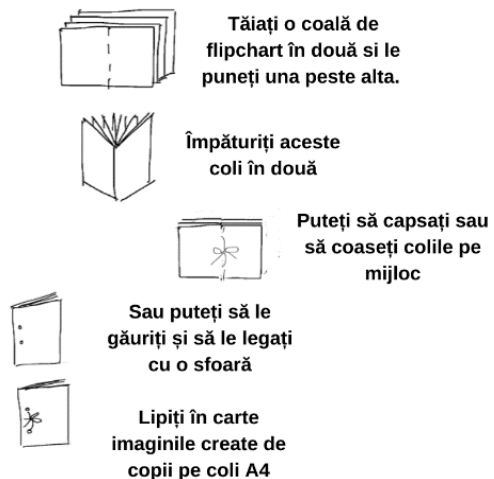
Tăiați o coală de flipchart în două si le puneți una peste alta.

Împăturiți aceste coli în două

Puteți să capsați sau să coaseți colile pe mijloc

Sau puteți să le găuriți și să le legați cu o sfoară

Lipiți în carte imaginile create de copii pe coli A4